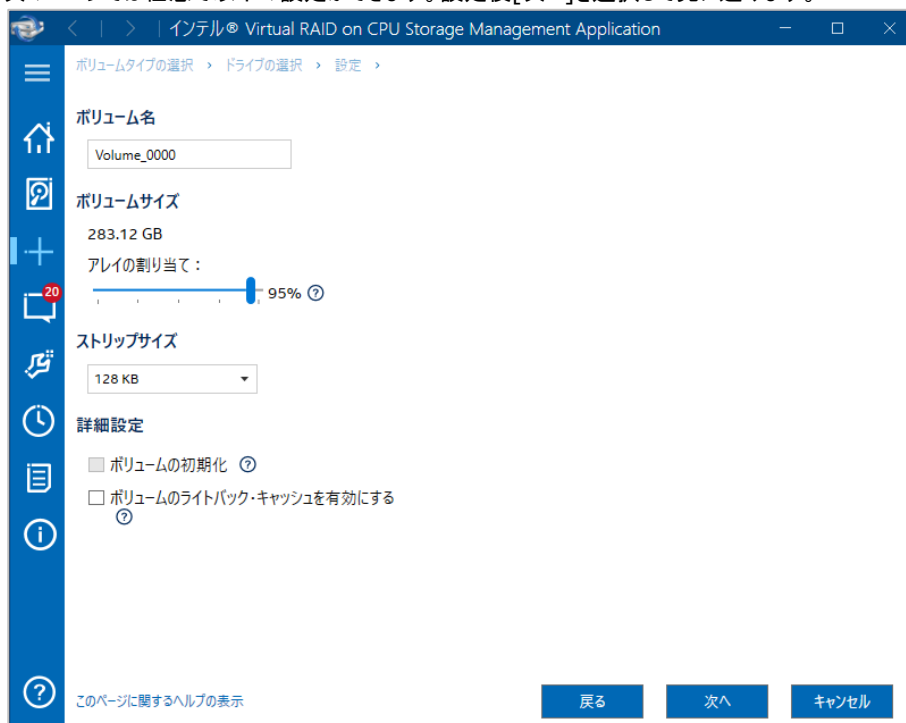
インテル® Virtual RAID on CPU Storage Management Application

ボリュームタイプの選択 › ドライブの選択 › 設定 ›

ボリューム名

Volume_0000

ボリュームサイズ

283.12 GB

アレイの割り当て：

95% ⑦

20

ストリップサイズ

128 KB

詳細設定

ボリュームの初期化 ⑦

ボリュームのライトバック・キャッシュを有効にする ⑦

このページに関するヘルプの表示

戻る

次へ

キャンセル